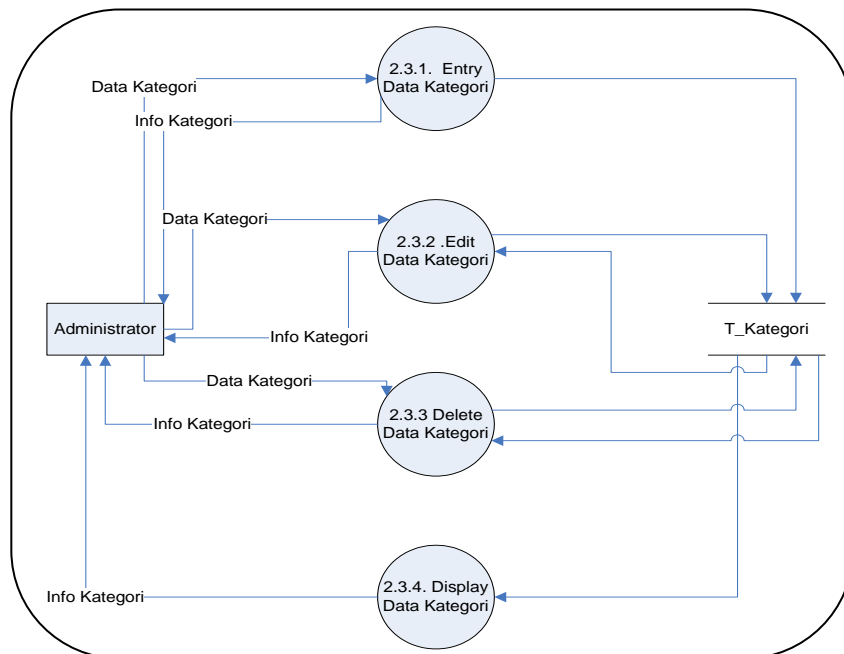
Data Kategori

2.3.1. Entry Data Kategori

Info Kategori

Data Kategori

2.3.2 .Edit Data Kategori

Administrator

Info Kategori

T_Kategori

Data Kategori

Info Kategori

2.3.3 Delete Data Kategori

Info Kategori

2.3.4. Display Data Kategori